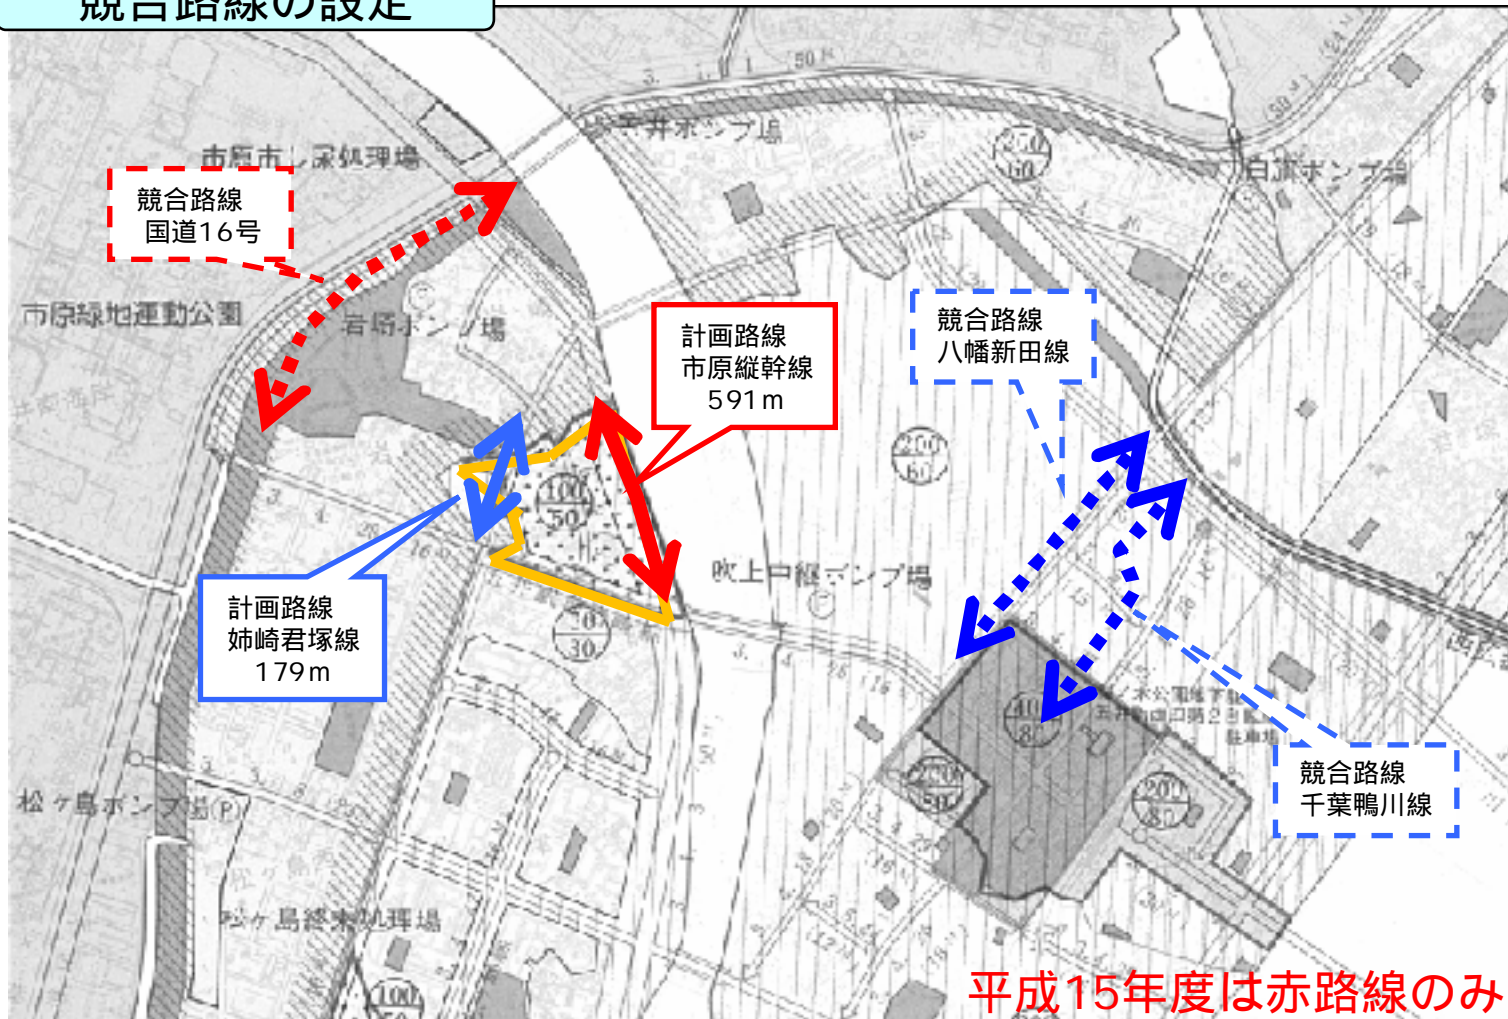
競合路線の設定

競合路線
国道16号

市原市し尿処理場

市原緑地運動公園

岩崎ポンプ場

井戸ポンプ場

白旗ポンプ場

計画路線
市原縦幹線
591m

競合路線
八幡新田線

計画路線
姉崎君塚線
179m

吹上ポンプ場

競合路線
千葉鴨川線

松ヶ島ポンプ場

松ヶ島終末処理場

平成15年度は赤路線のみ